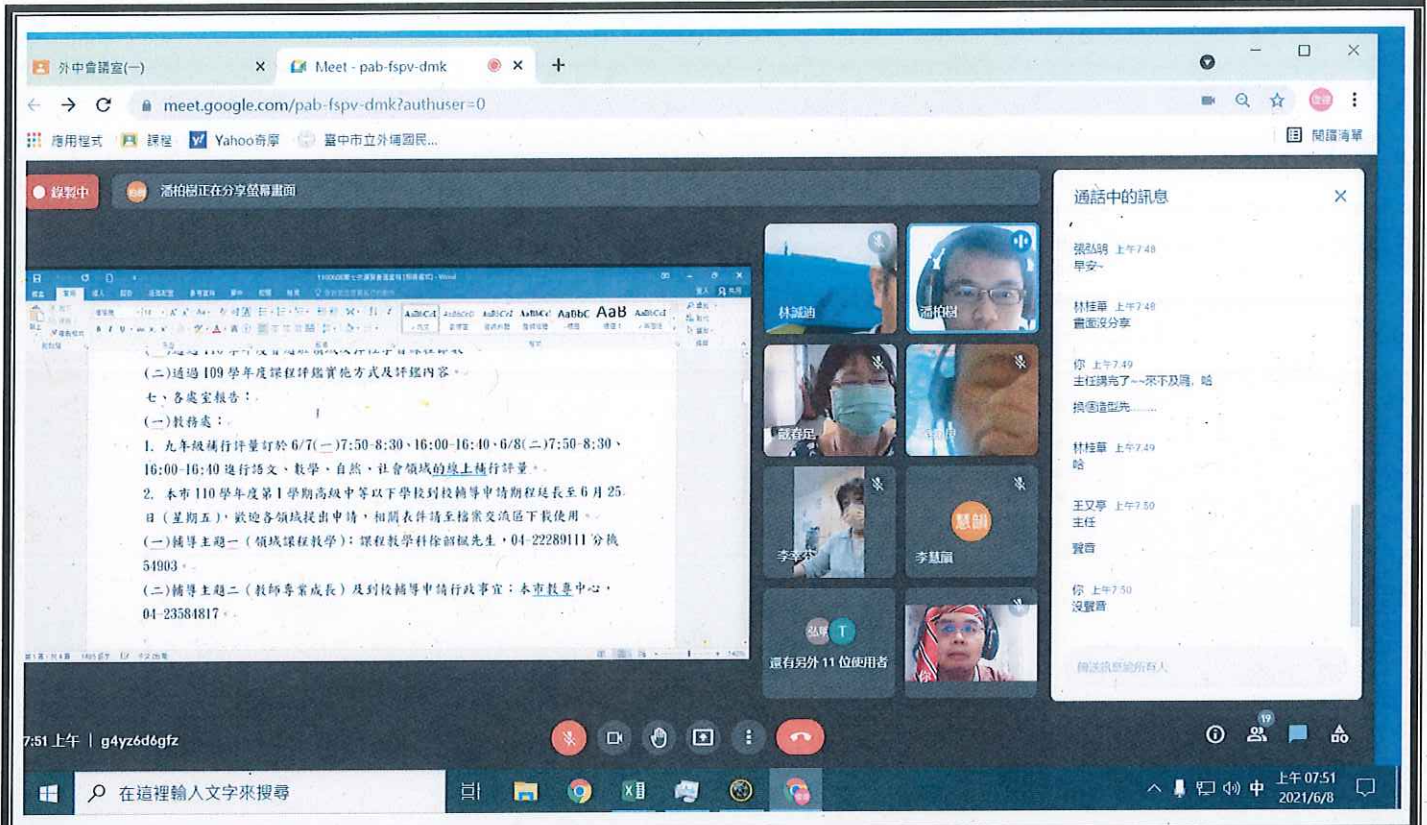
外中會議室(一)
Meet - pab-fspv-dmk
meet.google.com/pab-fspv-dmk?authuser=0
應用程式 課程 Yahoo奇摩 臺中市立外埔國民...
閱讀清單
錄製中
潘柏樹正在分享螢幕畫面

(二)通過109學年度課程評鑑實施方式及評鑑內容。
七、各處室報告：
(一)教務處：
1. 九年級補行評量訂於6/7(一)7:50-8:30、16:00-16:40、6/8(二)7:50-8:30、16:00-16:40進行語文、數學、自然、社會領域的線上補行評量。
2. 本市110學年度第1學期高級中等以下學校到校輔導申請期程延長至6月25日(星期五)，歡迎各領域提出申請，相關表件請至檔案交流區下載使用。
(一)輔導主題一(領域課程教學)：課程教學科徐韶楓先生，04-22289111分機54903。
(二)輔導主題二(教師專業成長)及到校輔導申請行政事宜：本市教專中心，04-23584817。

林誠迪
潘柏樹
蔡春足
李容
李慧韻
還有另外 11 位使用者

通話中的訊息
張弘明 上午7:48
早安~
林桂華 上午7:48
畫面沒分享
你 上午7:49
主任講完了~~來不及睡，哈
換個造型先.......
林桂華 上午7:49
哈
王又亭 上午7:50
主任
聲音
你 上午7:50
沒聲音
傳送訊息給所有人

7:51 上午 | g4yz6d6gfz
19
在這裡輸入文字來搜尋
中 上午 07:51 2021/6/8